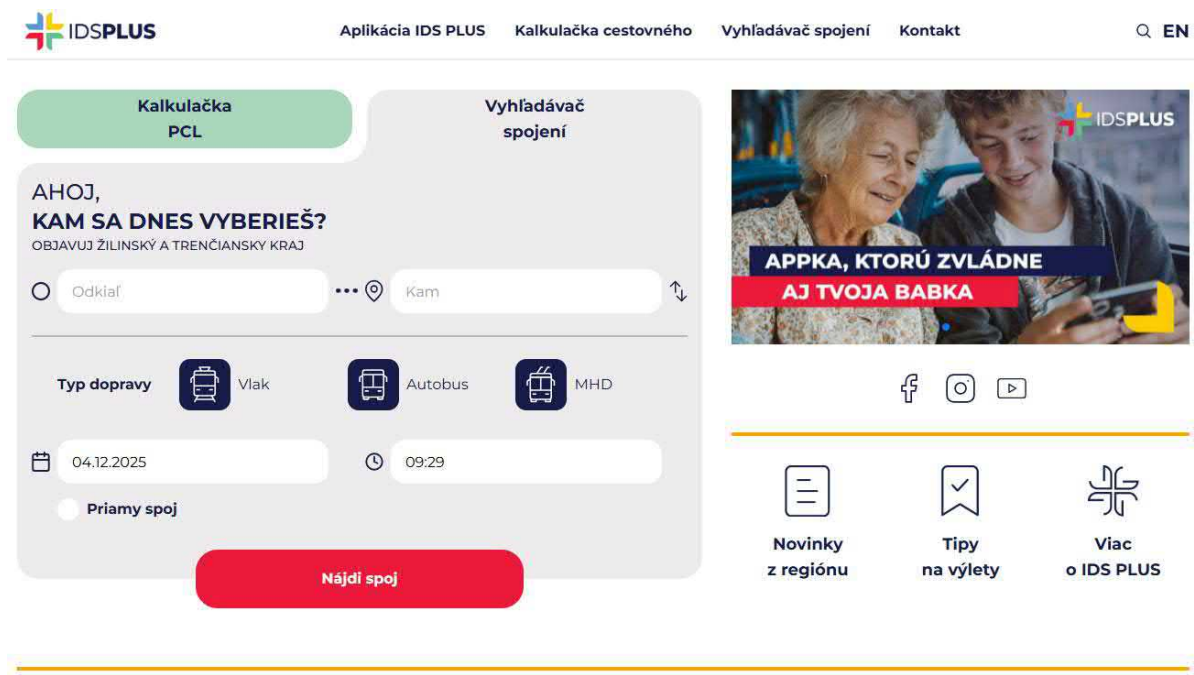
IDSPLUS

Aplikácia IDS PLUS Kalkulačka cestovného Vyhľadávač spojení Kontakt EN

Kalkulačka PCL

Vyhľadávač spojení

AHOJ,
KAM SA DNES VYBERIEŠ?
OBJAVUJ ŽILINSKÝ A TRENČIANSKY KRAJ

Odkiaľ

Kam

Typ dopravy Vlak Autobus MHD

04.12.2025

09:29

Priamy spoj

Nájdi spoj

IDSPLUS

APPKA, KTORÚ ZVLÁDNE
AJ TVOJA BABKA

Novinky z regiónu

Tipy na výlety

Viac o IDS PLUS